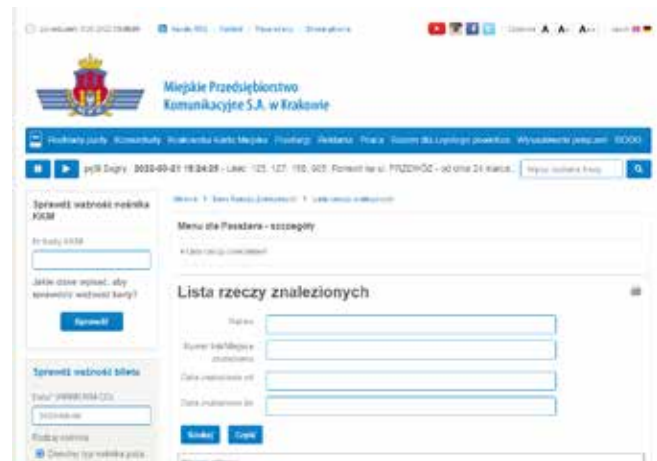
Miejskie Przedsiębiorstwo Komunikacyjne S.A. w Krakowie

Rozkłady jazdy Komunikaty Krakowska Karta Miejska Przetargi Reklama Praca Szacun dla Lojalnego pasażera Wyszukiwanie połączeń RODO

2022-03-21 15:24:25

Sprawdź ważność nośnika KKM

Jakie dane wpisać, aby sprawdzić ważność karty?

Sprawdź

Sprawdź ważność biletu

Menu dla Pasażera - szczegóły

Lista rzeczy znalezionych

Nazwa

Numer karty

Data znalezienia od

Data znalezienia do

Szukaj Czyść